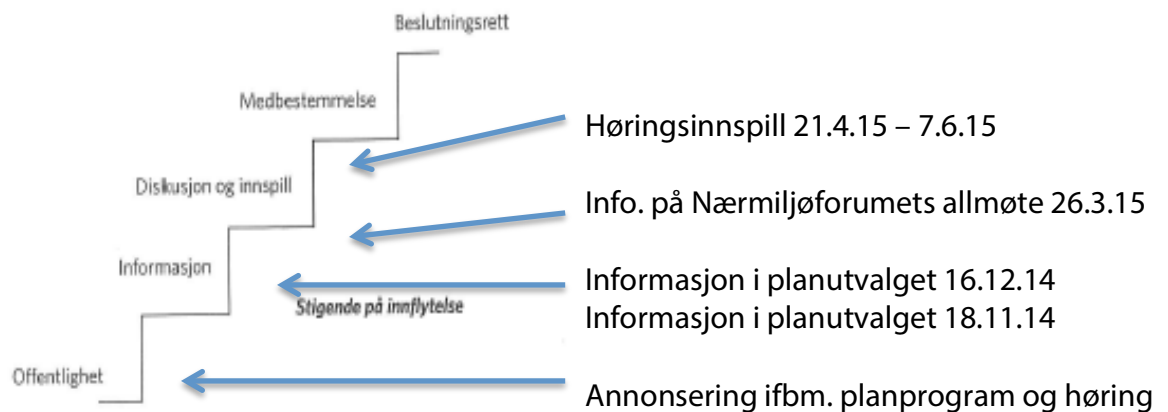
Beslutningsrett

Medbestemmelse

Diskusjon og innspill

Informasjon

Offentlighet

Stigende på innflytelse

Høringsinnspill 21.4.15 – 7.6.15

Info. på Nærmiljøforumets allmøte 26.3.15

Informasjon i planutvalget 16.12.14
Informasjon i planutvalget 18.11.14

Annonsering ifbm. planprogram og høring